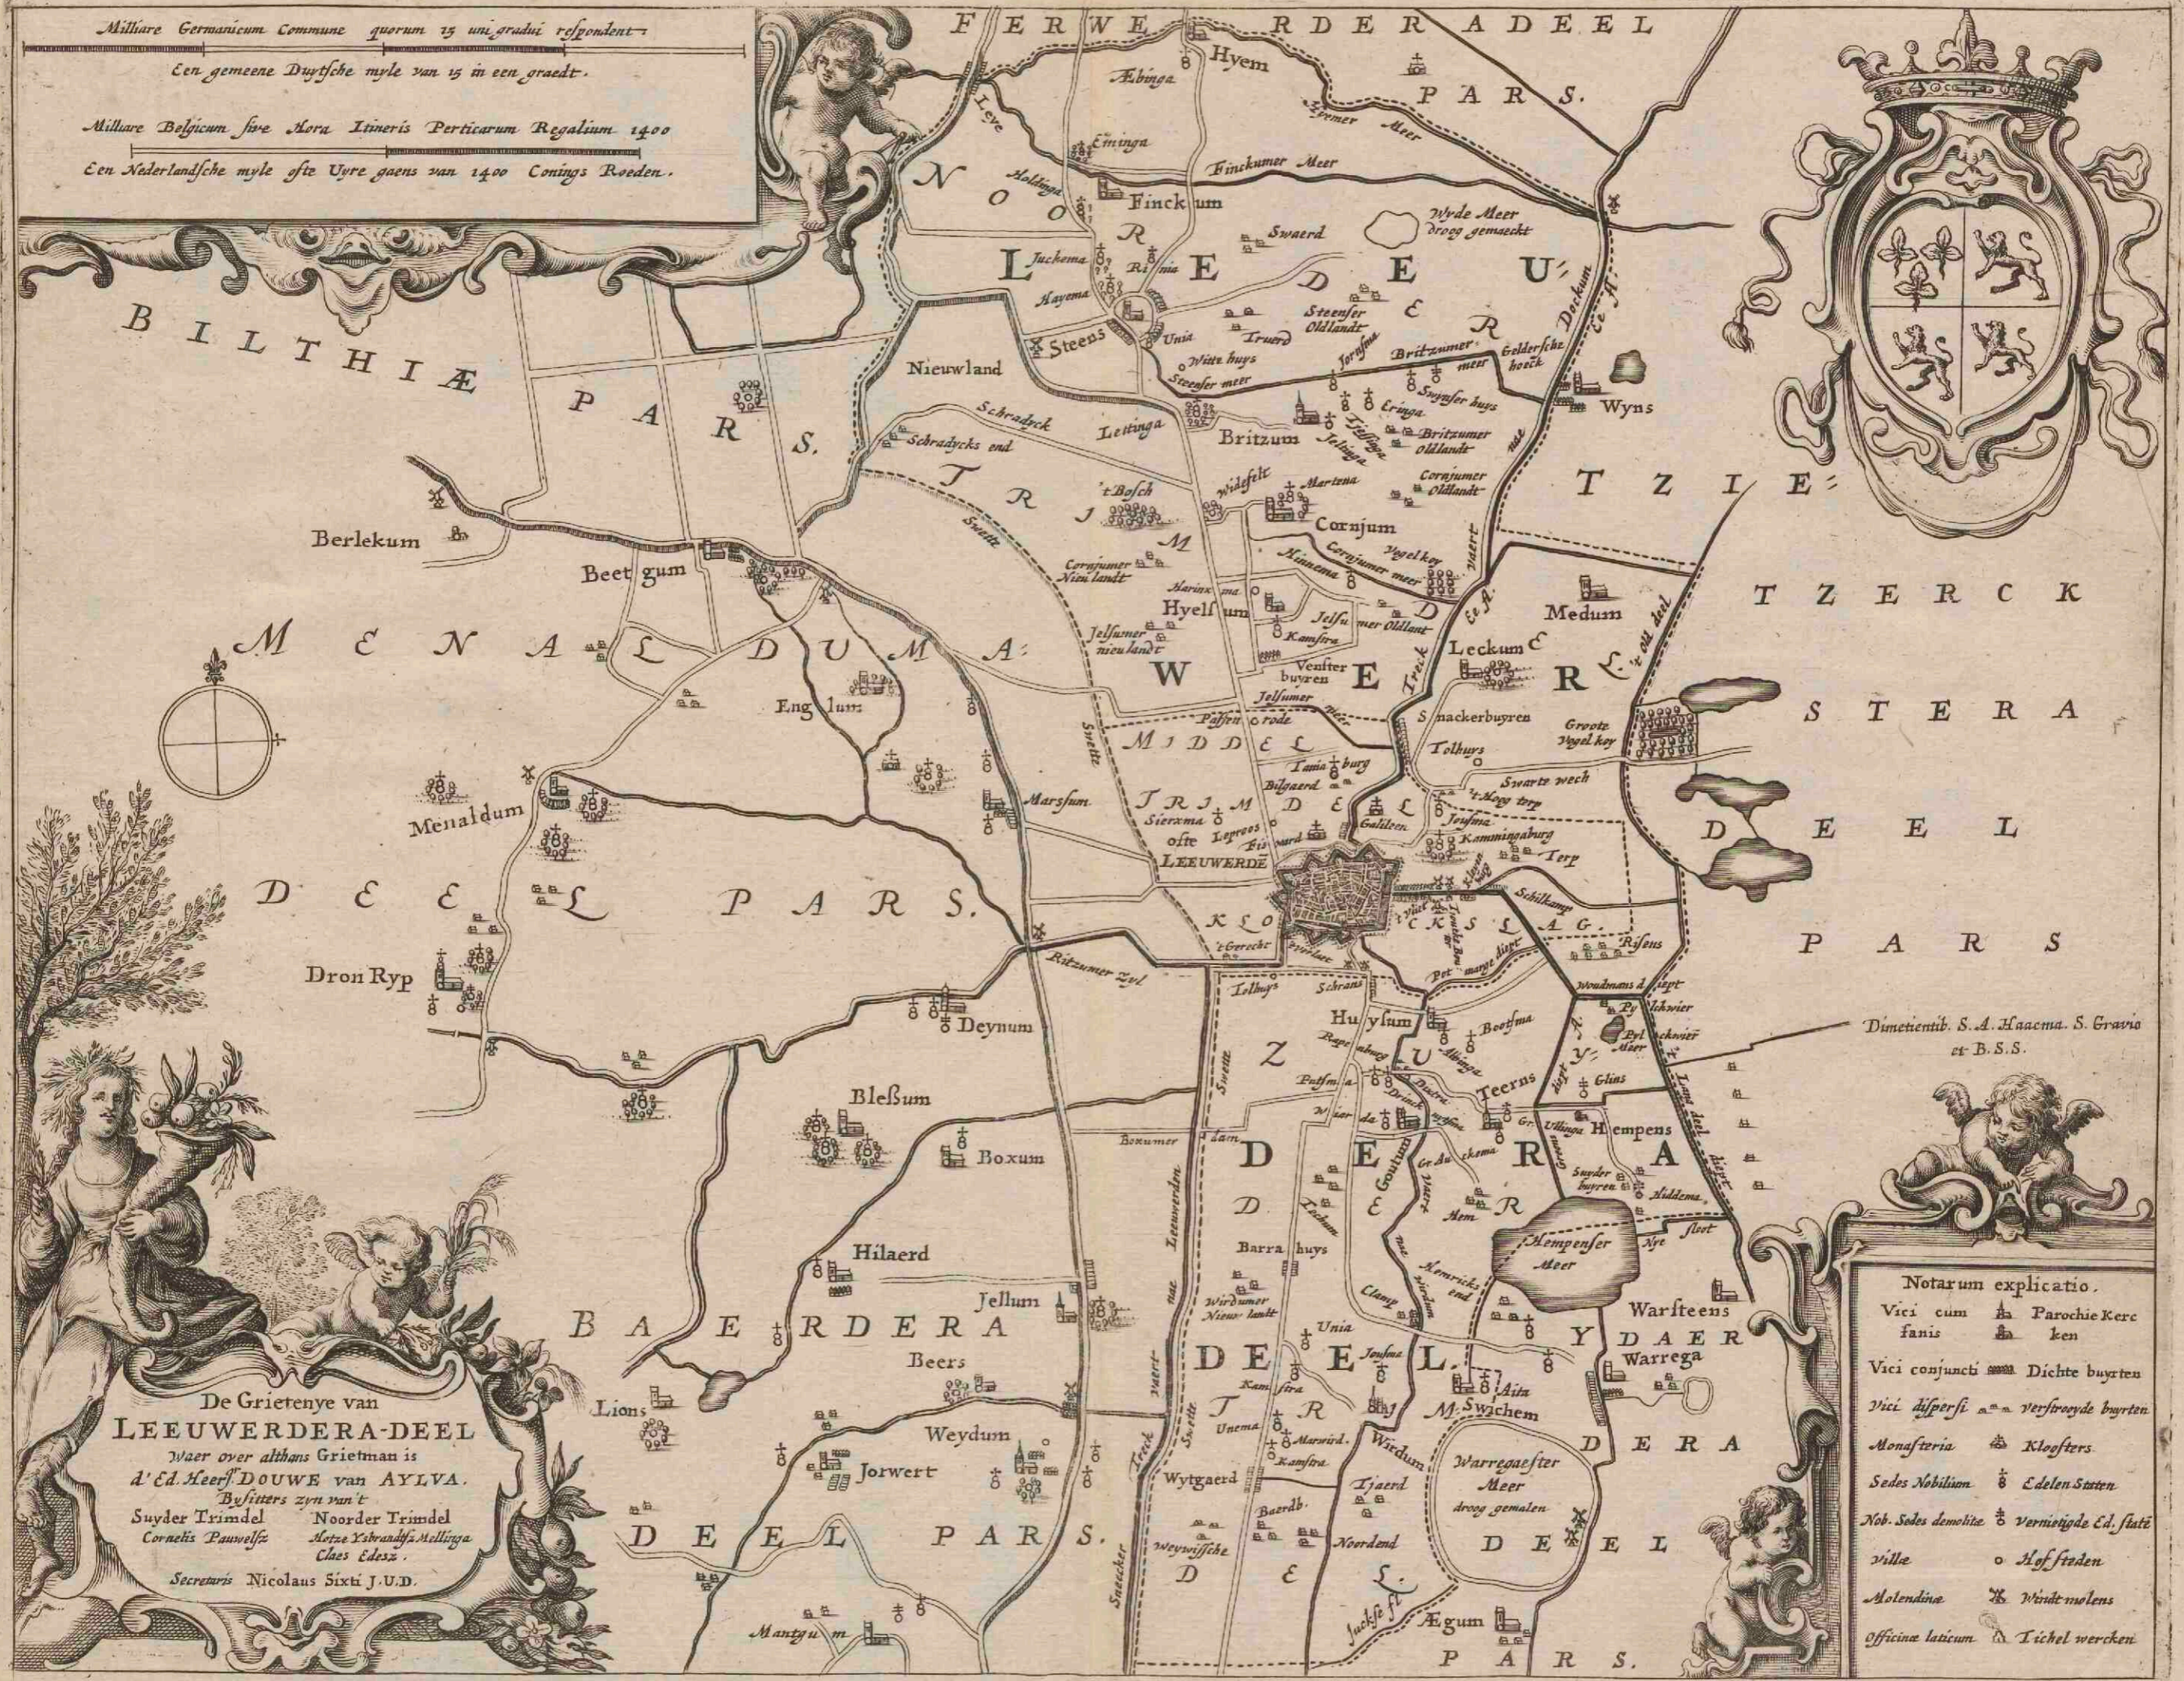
Milliare Germanicum Commune quorum 15 uni gradui respondent
Een gemeene Duytsche myle van 15 in een graedt
Milliare Belgicum sive Hora Itineris Perticarum Regalium 1400
Een Nederlandsche myle ofte Uyre gaens van 1400 Conings Roeden

FERWERDERADEEL PARS

NOORD LEEUWERDEEL
TRIMDEEL
WERD
MIDDEL TRIMDEEL
KLOKSLAG
ZUYDERA DEEL

BILTHIÆ PARS
MENALDUMA DEEL PARS
BAERDERA DEEL PARS
TZIETZERCKSTERA DEEL PARS
YDAERDERA DEEL PARS

Æbinga
Hyem
Eminga
Finckumer Meer
Holdinga
Finckum
Swaerd
Wyde Meer droog gemaeckt
Juchema
Hayema
Rinsma
Steens
Unia
Truerd
Steenser Oldlandt
Witte huys
Steenser meer
Britzumer meer
Gelderse hoeck
Wyns
Nieuwland
Schradyck
Schradycks end
Leslinga
Britzum
Eringa
Britzumer Oldlandt
Martena
Cornjum
Cornjumer Oldlandt
Cornjumer meer
Hyeltkoy
't Bosch
Cornjumer Nieulandt
Berlekum
Beetgum
Hyelsum
Jelsumer nieulandt
Jelsumer Oldlant
Kamstra
Venster buyren
Leckum
Medum
Snackerbuyren
Tolburs
Groote Vogelkoy
Swarte wech
Englum
Menaldum
Marsum
Sierama ofte Lopress
Bilyaerd
Galilea
Camminga buyren
Terp
LEEUWERDE
Schillung
't Gerecht
Dron Ryp
Ritzumer Zyl
Deynum
Huyzum
Beetsma
Blessum
Boxum
Tecrns
Hempens
Hempenser Meer
Hilaerd
Jellum
Barrahuys
Wirdumer Nieulandt
Unia
Goutum
Swichem
Warsteens
Warrega
Beers
Lions
Weydum
Jorwert
Wytgaerd
Wirdum
Tjaerd
Noordend
Warregaester Meer droog gemalen
Mantgum
Ægum
Jucksle A

Dimetientib. S. A. Haacma. S. Gravio et B.S.S.

De Grietenye van LEEUWERDERA-DEEL
Waer over althans Grietman is
d'Ed. Heers. DOUWE VAN AYLVA.
Bysitters zyn van't
Suyder Trimdel Noorder Trimdel
Cornelis Pauwelsz Hotze Ybrandts Mellinga
Claes Edesz
Secretaris Nicolaus Sixti J.U.D.

Notarum explicatio.
Vici cum fanis — Parochie Kercken
Vici conjuncti — Dichte buyrten
Vici dispersi — Verstroeyde buyrten
Monasteria — Kloosters
Sedes Nobilium — Edelen Steeten
Nob. Sedes demolite — Vernietigde Ed. Stete
Villæ — Hofsteden
Molendina — Windtmolens
Officinæ laticum — Tichel wercken